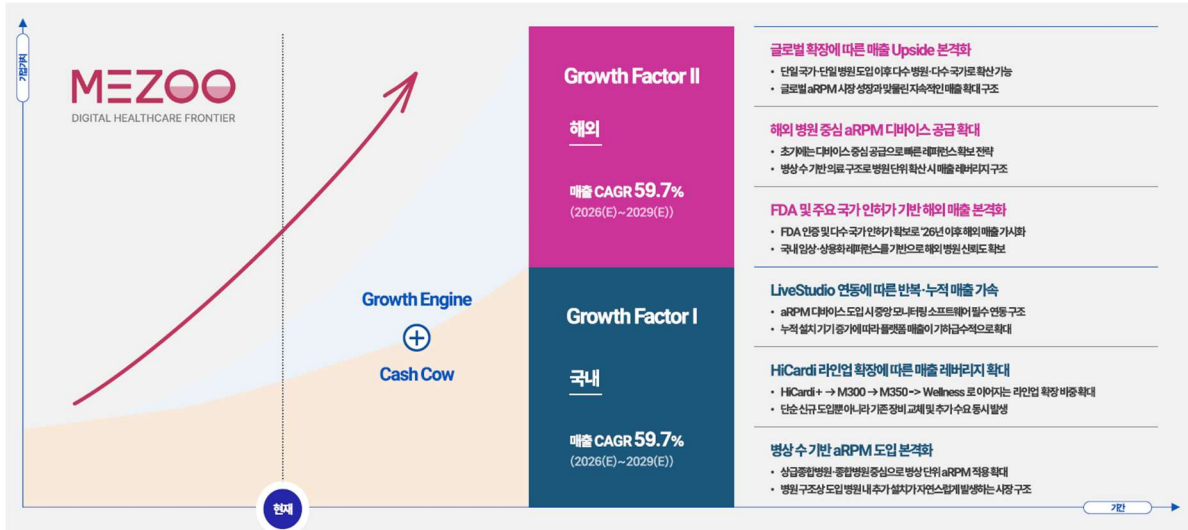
기업가치

MEZOO
DIGITAL HEALTHCARE FRONTIER

Growth Engine
+
Cash Cow

현재

Growth Factor II

해외

매출 CAGR 59.7%
(2026(E)~2029(E))

Growth Factor I

국내

매출 CAGR 59.7%
(2026(E)~2029(E))

글로벌 확장에 따른 매출 Upside 본격화
• 단일 국가·단일 병원 도입 이후 다수 병원·다수 국가로 확산 가능
• 글로벌 aRPM 시장 성장과 맞물린 지속적인 매출 확대 구조

해외 병원 중심 aRPM 디바이스 공급 확대
• 초기에는 디바이스 중심 공급으로 빠른 레퍼런스 확보 전략
• 병상 수 기반 의료 구조로 병원 단위 확산 시 매출 레버리지 구조

FDA 및 주요 국가 인허가 기반 해외 매출 본격화
• FDA 인증 및 다수 국가 인허가 확보로 '26년 이후 해외 매출 가시화
• 국내 임상·상용화 레퍼런스를 기반으로 해외 병원 신뢰도 확보

LiveStudio 연동에 따른 반복·누적 매출 가속
• aRPM 디바이스 도입 시 중앙 모니터링 소프트웨어 필수 연동 구조
• 누적 설치 기기 증가에 따라 플랫폼 매출이 기하급수적으로 확대

HiCardi 라인업 확장에 따른 매출 레버리지 확대
• HiCardi+ → M300 → M350 -> Wellness 로 이어지는 라인업 확장 비중 확대
• 단순 신규 도입뿐 아니라 기존 장비 교체 및 추가 수요 동시 발생

병상 수 기반 aRPM 도입 본격화
• 상급종합병원·종합병원 중심으로 병상 단위 aRPM 적용 확대
• 병원 구조상 도입 병원 내 추가 설치가 자연스럽게 발생하는 시장 구조

기간